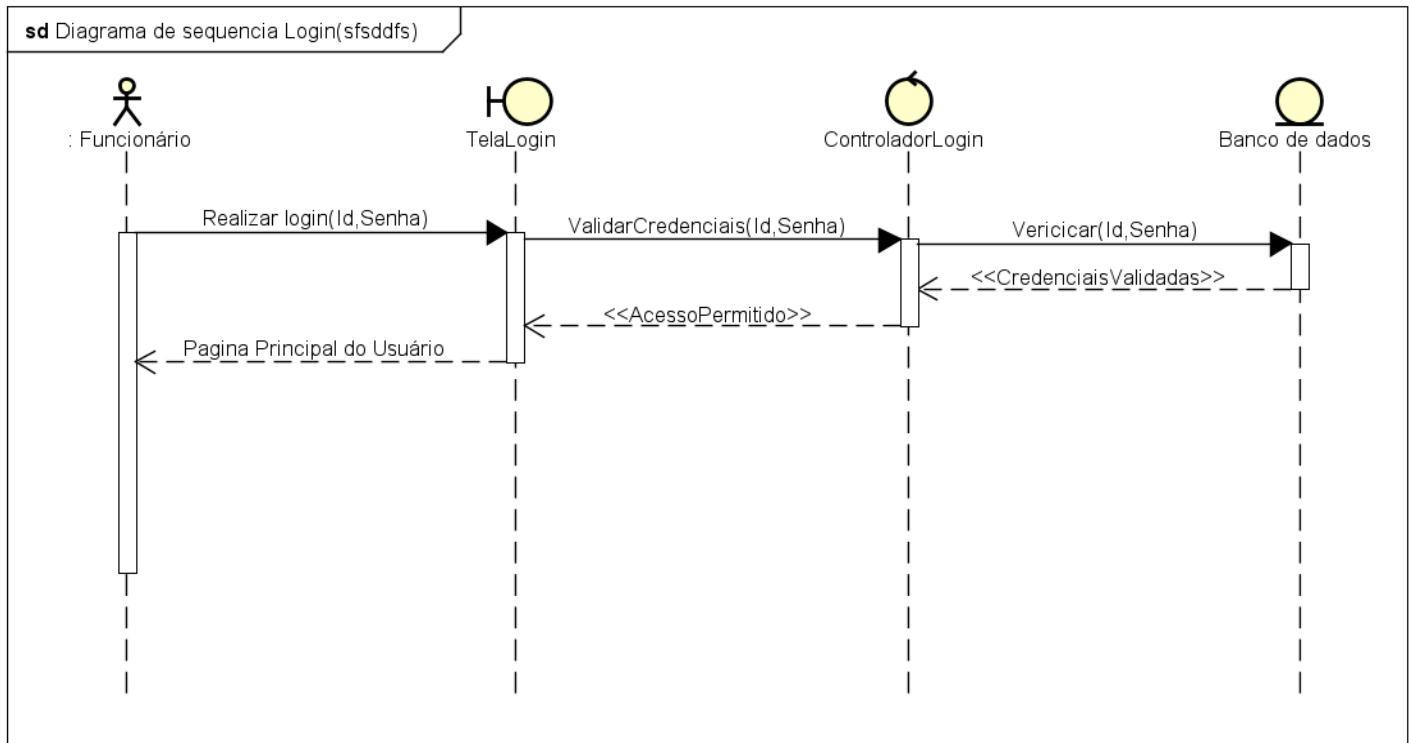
sd Diagrama de sequencia Login(sfsddfs)

: Funcionário

TelaLogin

ControladorLogin

Banco de dados

Realizar login(Id,Senha)

ValidarCredenciais(Id,Senha)

Vericicar(Id,Senha)

<<CredenciaisValidadas>>

<<AcessoPermitido>>

Pagina Principal do Usuário